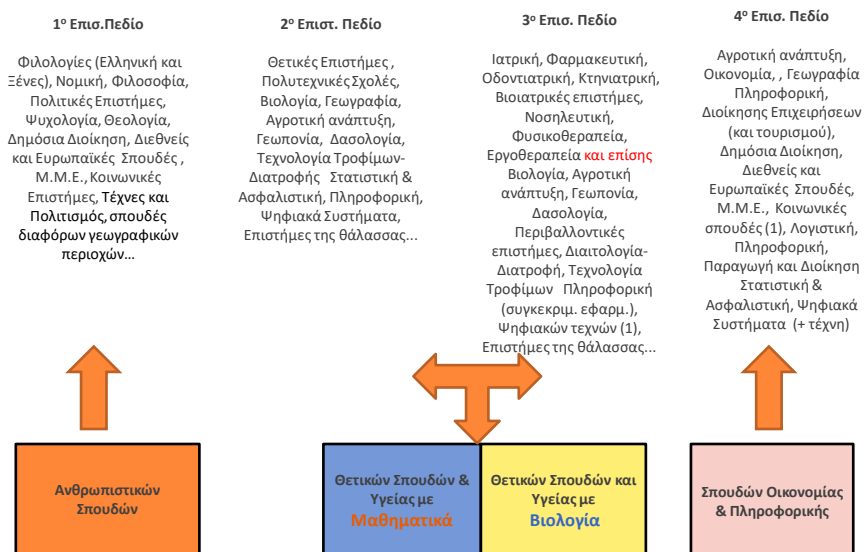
$1^{o}$ Επισ.Πεδίο

Φιλολογίες (Ελληνική και Ξένες), Νομική, Φιλοσοφία, Πολιτικές Επιστήμες, Ψυχολογία, Θεολογία, Δημόσια Διοίκηση, Διεθνείς και Ευρωπαϊκές Σπουδές , Μ.Μ.Ε.,Κοινωνικές Επιστήμες, Τέχνες και Πολιτισμός,σπουδές διαφόρων γεωγραφικών περιοχών...

$2^{o}$ Επιστ. Πεδίο

Θετικές Επιστήμες , Πολυτεχνικές Σχολές, Βιολογία, Γεωγραφία, Αγροτική ανάπτυξη, Γεωπονία, Δασολογία, Τεχνολογία Τροφίμων-Διατροφής Στατιστική & Ασφαλιστική, Πληροφορική, Ψηφιακά Συστήματα, Επιστήμες της θάλασσας...

$3^{o}$ Επισ. Πεδίο

Ιατρική, Φαρμακευτική, Οδοντιατρική, Κτηνιατρική, Βιοιατρικές επιστήμες, Νοσηλευτική, Φυσικοθεραπεία, Εργοθεραπεία και επίσης Βιολογία, Αγροτική ανάπτυξη, Γεωπονία, Δασολογία, Περιβαλλοντικές επιστήμες, Διαιτολογία-Διατροφή, Τεχνολογία Τροφίμων Πληροφορική (συγκεκριμ. εφαρμ.), Ψηφιακών τεχνών (1), Επιστήμες της θάλασσας...

$4^{o}$ Επισ. Πεδίο

Αγροτική ανάπτυξη, Οικονομία, , Γεωγραφία Πληροφορική, Διοίκησης Επιχειρήσεων (και τουρισμού), Δημόσια Διοίκηση, Διεθνείς και Ευρωπαϊκές Σπουδές, Μ.Μ.Ε., Κοινωνικές σπουδές (1), Λογιστική, Πληροφορική, Παραγωγή και Διοίκηση Στατιστική & Ασφαλιστική, Ψηφιακά Συστήματα (+ τέχνη)

Ανθρωπιστικών Σπουδών

Θετικών Σπουδών & Υγείας με Μαθηματικά

Θετικών Σπουδών και Υγείας με Βιολογία

Σπουδών Οικονομίας & Πληροφορικής